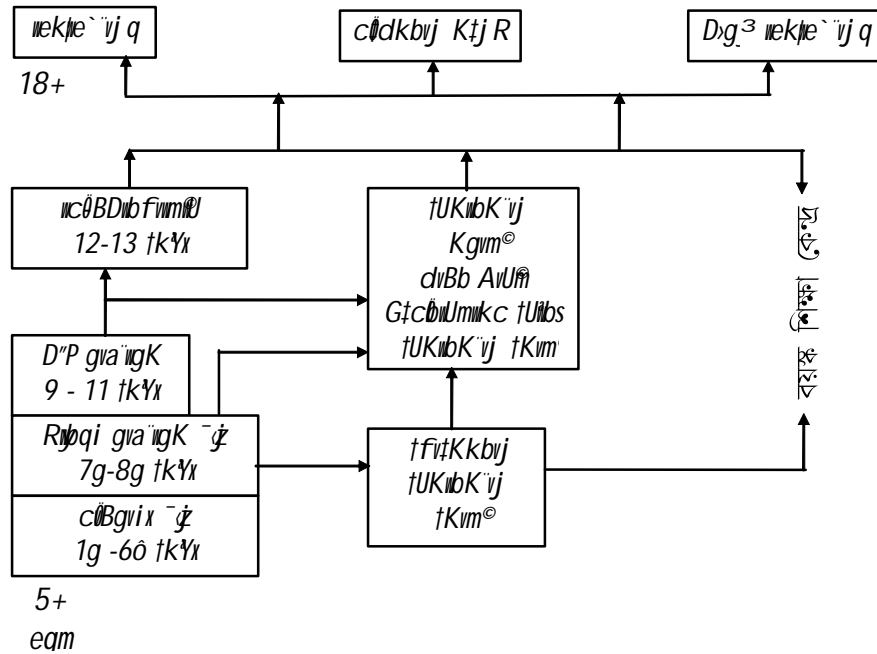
wekqe`¨vjq

18+

cÖhyw³ wek¦we`¨vjq

DœZ wek¦we`¨vjq

wcÖBDwbfvwm©wU 12-13 †kÖYx

†UKwbK¨vj Kgvm© dvBb AvU© GcÖvbUmkc †Uªbs †UKwbK¨vj †Kvm©

D"P gva¨wgK 9 - 11 †kÖYx

Rywbqi gva¨wgK ¯‹zj 7g-8g †kÖYx

†fv‡Kkbvj †UKwbK¨vj †Kvm©

cÖBgvix ¯‹zj 1g -6ô †kÖYx

5+

eqm